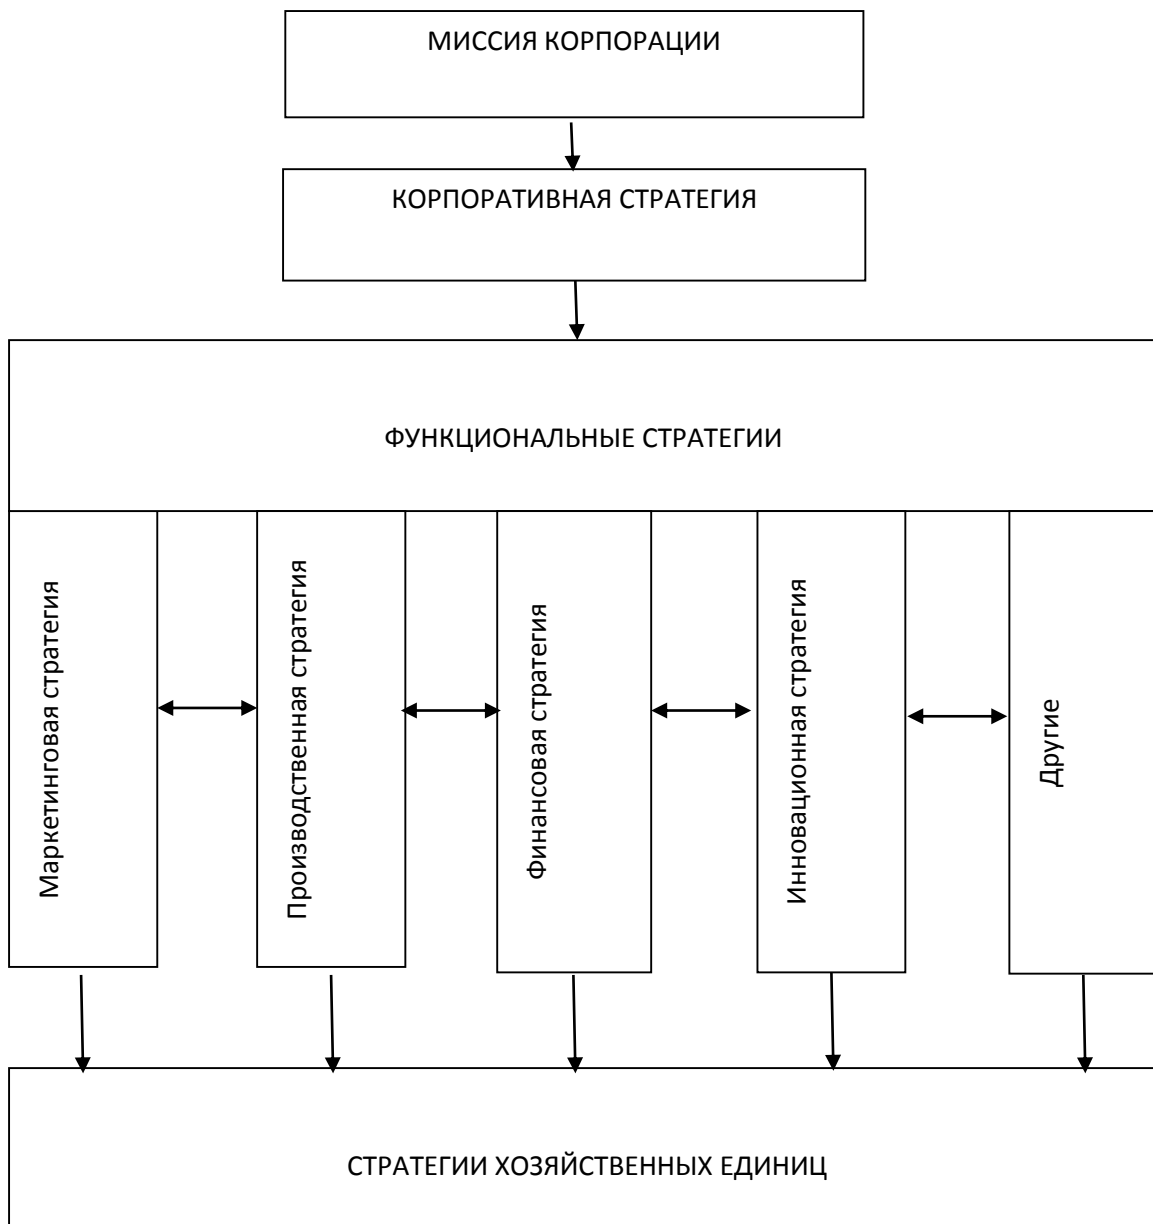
МИССИЯ КОРПОРАЦИИ

КОРПОРАТИВНАЯ СТРАТЕГИЯ

ФУНКЦИОНАЛЬНЫЕ СТРАТЕГИИ

Маркетинговая стратегия

Производственная стратегия

Финансовая стратегия

Инновационная стратегия

Другие

СТРАТЕГИИ ХОЗЯЙСТВЕННЫХ ЕДИНИЦ